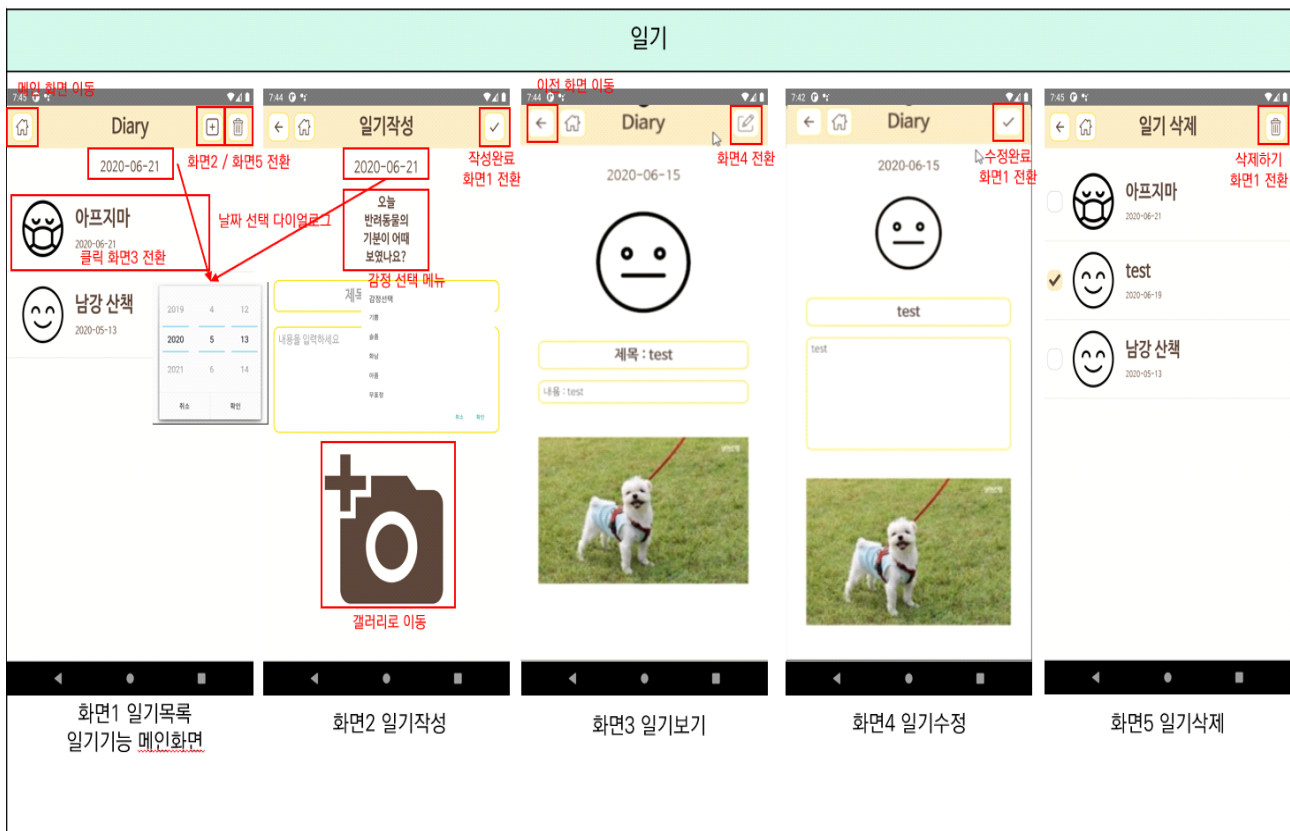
일기

메인 화면 이동

7:45

Diary

2020-06-21

화면2 / 화면5 전환

아프지마

2020-06-21

클릭 화면3 전환

남강 산책

2020-05-13

날짜 선택 다이얼로그

| 2019 | 4 | 12 |
|---|---|---|
| 2020 | 5 | 13 |
| 2021 | 6 | 14 |

취소 확인

화면1 일기목록
일기기능 메인화면

7:44

일기작성

2020-06-21

작성완료
화면1 전환

오늘
반려동물의
기분이 어때
보였나요?

감정 선택 메뉴

제목

감정선택

기쁨

슬픔

화남

아픔

무표정

내용을 입력하세요

취소 확인

갤러리로 이동

화면2 일기작성

이전 화면 이동

7:44

Diary

화면4 전환

2020-06-15

제목 : test

내용 : test

화면3 일기보기

7:42

Diary

수정완료
화면1 전환

2020-06-15

test

test

화면4 일기수정

7:45

일기 삭제

삭제하기
화면1 전환

아프지마

2020-06-21

test

2020-06-19

남강 산책

2020-05-13

화면5 일기삭제